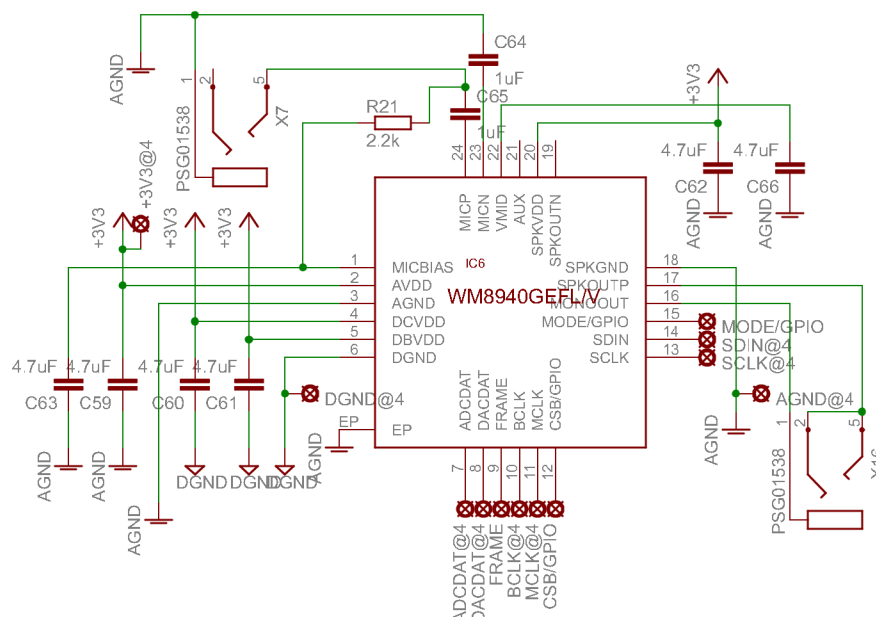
AGND
1
2
5
PSG01538
X7
C64
1uF
C65
1uF
R21
2.2k
+3V3
4.7uF
4.7uF
C62
C66
AGND
AGND
+3V3@4
+3V3
+3V3
+3V3
24
23
22
21
20
19
MICP
MICN
VMID
AUX
SPKVDD
SPKOUTN
IC6
1 MICBIAS
2 AVDD
3 AGND
4 DCVDD
5 DBVDD
6 DGND
WM8940GEFL/V
SPKGND 18
SPKOUTP 17
MONOOUT 16
MODE/GPIO 15
SDIN 14
SCLK 13
MODE/GPIO
SDIN@4
SCLK@4
4.7uF
4.7uF
4.7uF
4.7uF
C63
C59
C60
C61
DGND@4
EP
EP
AGND@4
ADCDAT
DACDAT
FRAME
BCLK
MCLK
CSB/GPIO
7
8
9
10
11
12
AGND
AGND
DGND
DGND
DGND
AGND
AGND
AGND
1
2
5
PSG01538
X10
ADCDAT@4
DACDAT@4
FRAME
BCLK@4
MCLK@4
CSB/GPIO